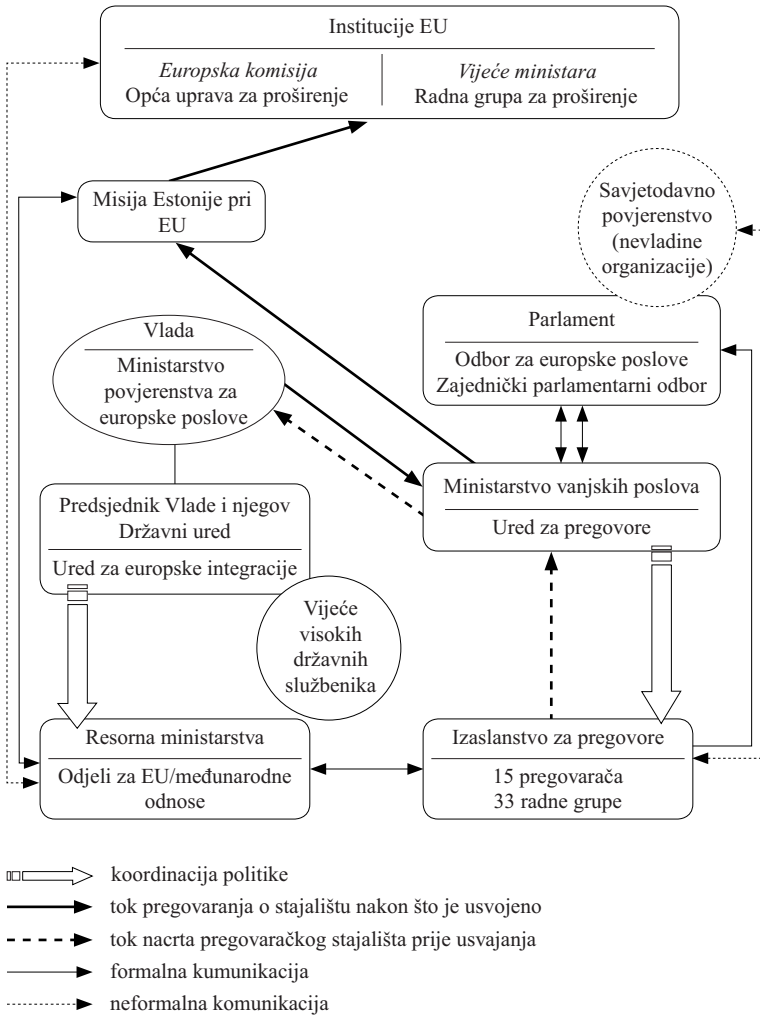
Institucije EU

*Europska komisija*
Opća uprava za proširenje

*Vijeće ministara*
Radna grupa za proširenje

Misija Estonije pri EU

Savjetodavno povjerenstvo (nevladine organizacije)

Parlament

Odbor za europske poslove
Zajednički parlamentarni odbor

Vlada

Ministarstvo povjerenstva za europske poslove

Ministarstvo vanjskih poslova

Ured za pregovore

Predsjednik Vlade i njegov Državni ured

Ured za europske integracije

Vijeće visokih državnih službenika

Resorna ministarstva

Odjeli za EU/međunarodne odnose

Izaslanstvo za pregovore

15 pregovarača
33 radne grupe

koordinacija politike
tok pregovaranja o stajalištu nakon što je usvojeno
tok nacrta pregovaračkog stajališta prije usvajanja
formalna kumunikacija
neformalna komunikacija